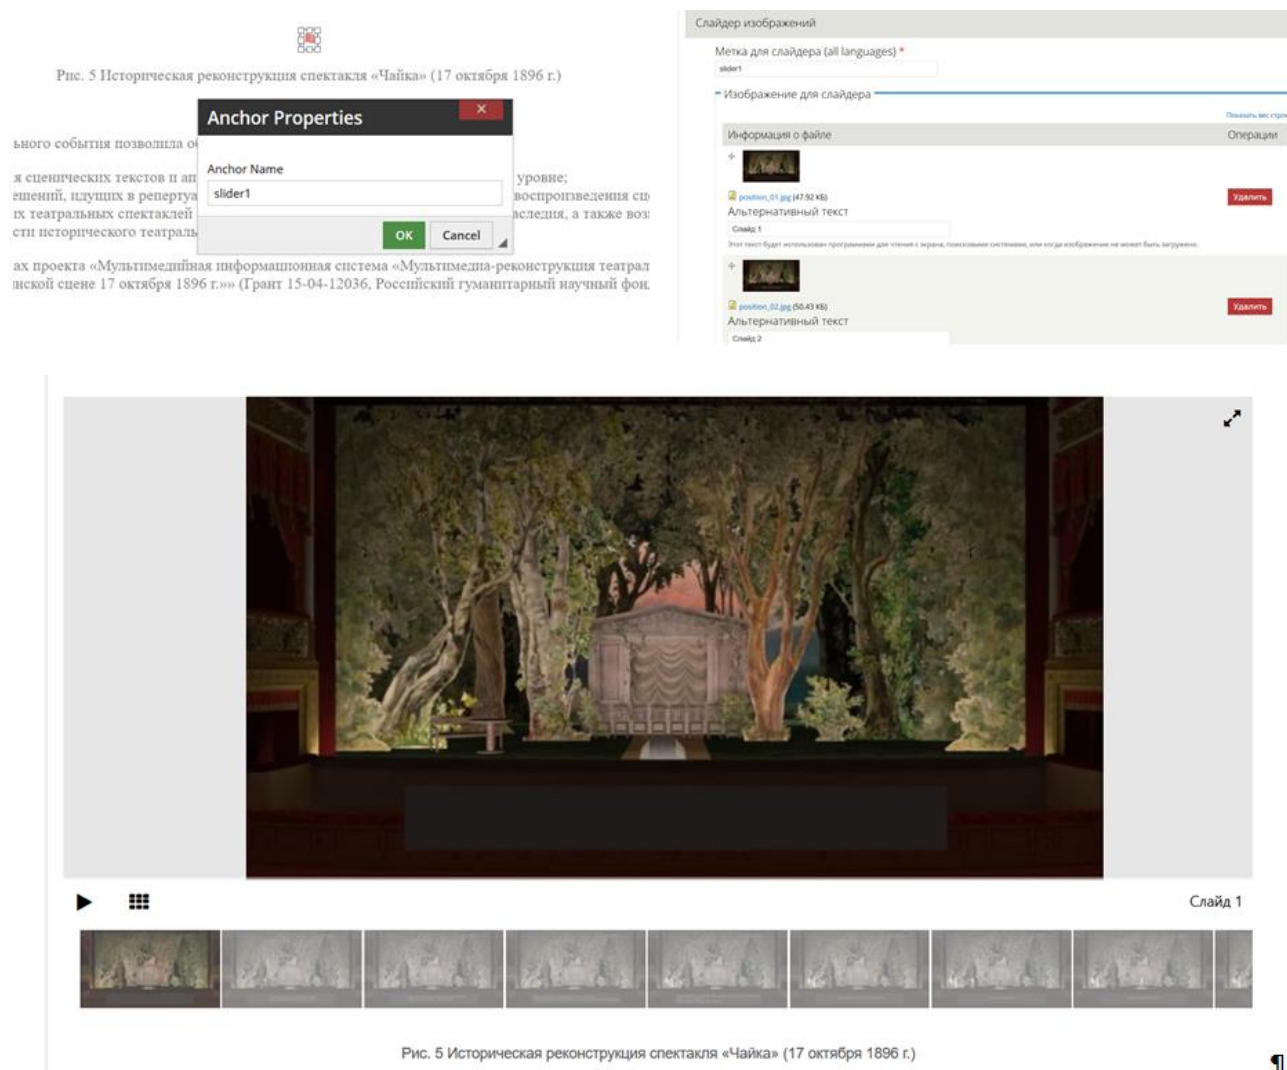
Рис. 5 Историческая реконструкция спектакля «Чайка» (17 октября 1896 г.)

Anchor Properties

Anchor Name

slider1

OK Cancel

ьного события позволила о

я сценических текстов и ап уровне;
ешений, идущих в репертуа воспроизведения сц
іх театральных спектаклей аследия, а также воз
сти исторического театрал

ах проекта «Мультимедийная информационная система «Мультимедиа-реконструкция театрал
нской сцене 17 октября 1896 г.»» (Грант 15-04-12036, Российский гуманитарный научный фон

Слайдер изображений

Метка для слайдера (all languages) *

slider1

Изображение для слайдера

Показать вес стро

Информация о файле

Операции

position_01.jpg (47.92 КБ)

Удалить

Альтернативный текст

Слайд 1

Этот текст будет использован программами для чтения с экрана, поисковыми системами, или когда изображение не может быть загружено.

position_02.jpg (50.43 КБ)

Удалить

Альтернативный текст

Слайд 2

Слайд 1

Рис. 5 Историческая реконструкция спектакля «Чайка» (17 октября 1896 г.)

¶